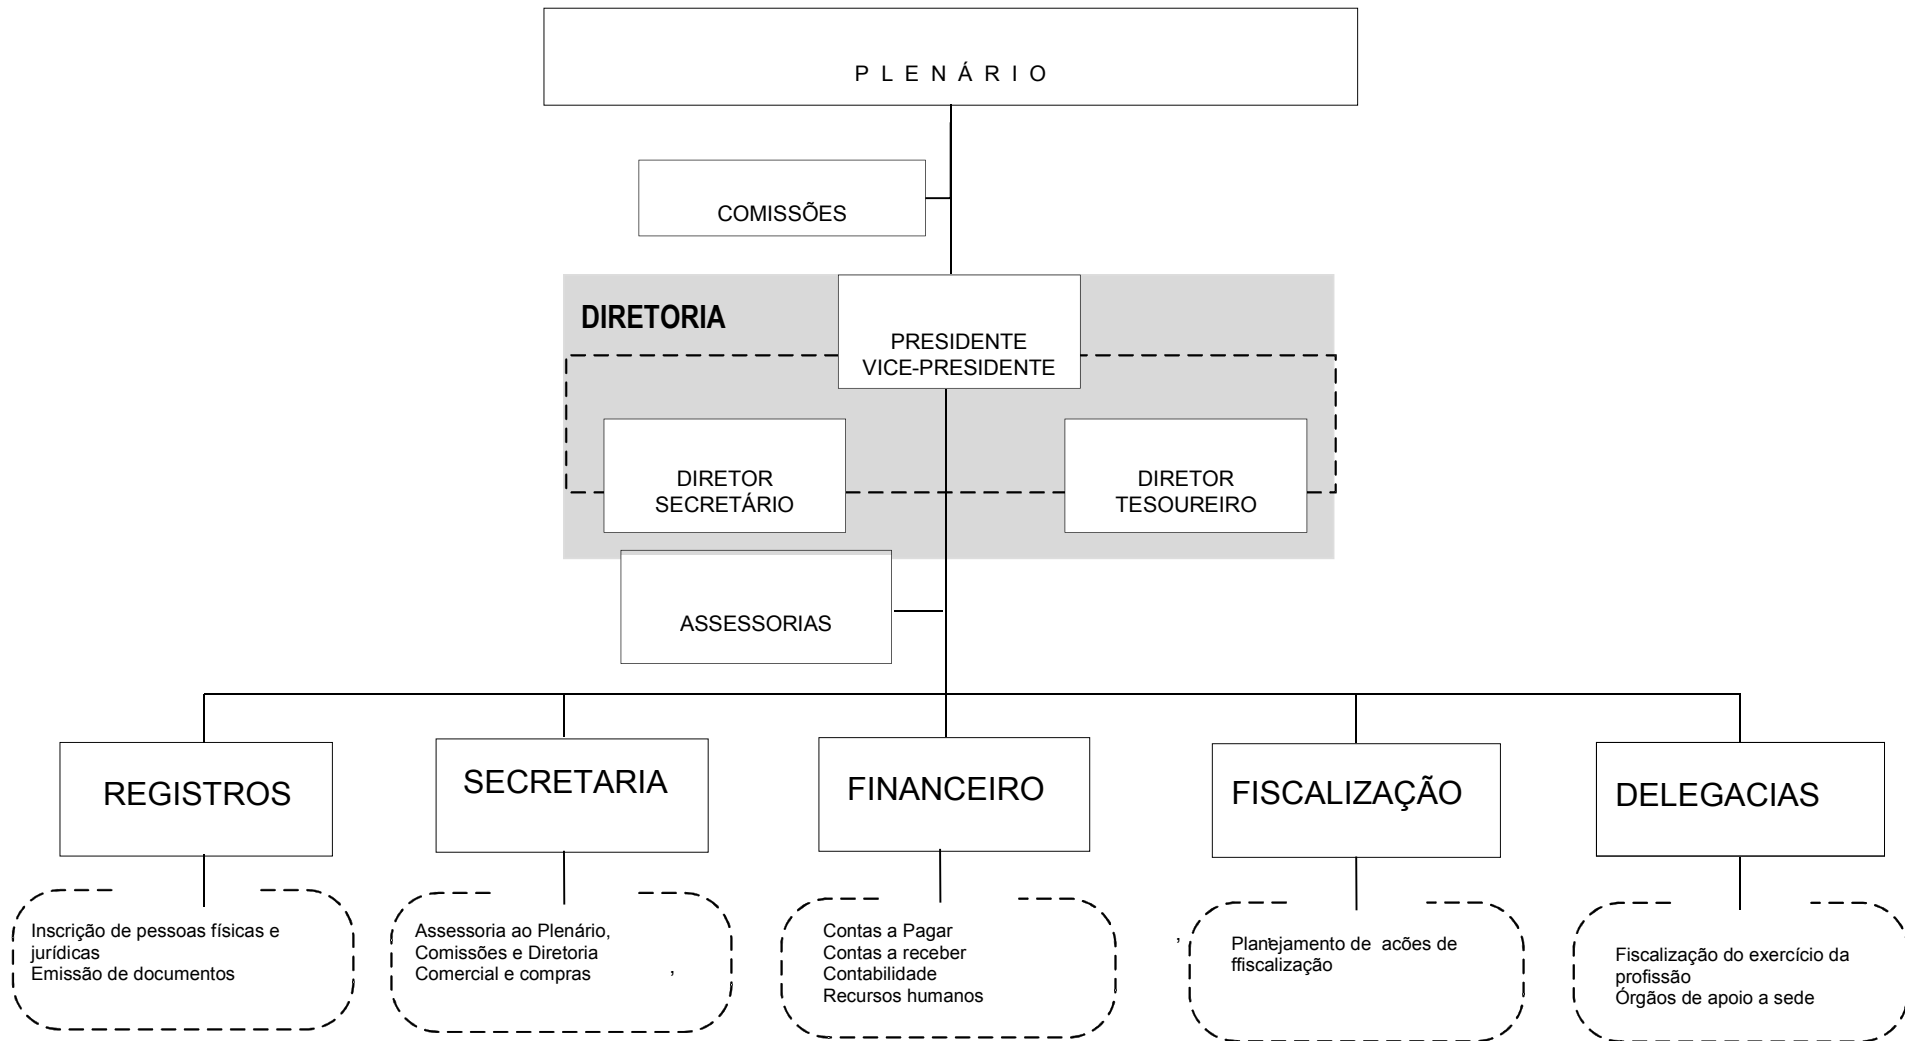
P L E N Á R I O

COMISSÕES

DIRETORIA

PRESIDENTE
VICE-PRESIDENTE

DIRETOR
SECRETÁRIO

DIRETOR
TESOUREIRO

ASSESSORIAS

REGISTROS

SECRETARIA

FINANCEIRO

FISCALIZAÇÃO

DELEGACIAS

Inscrição de pessoas físicas e jurídicas
Emissão de documentos

Assessoria ao Plenário, Comissões e Diretoria
Comercial e compras ,

Contas a Pagar
Contas a receber
Contabilidade
Recursos humanos

, Planejamento de acões de ffiscalização

Fiscalização do exercício da profissão
Órgãos de apoio a sede